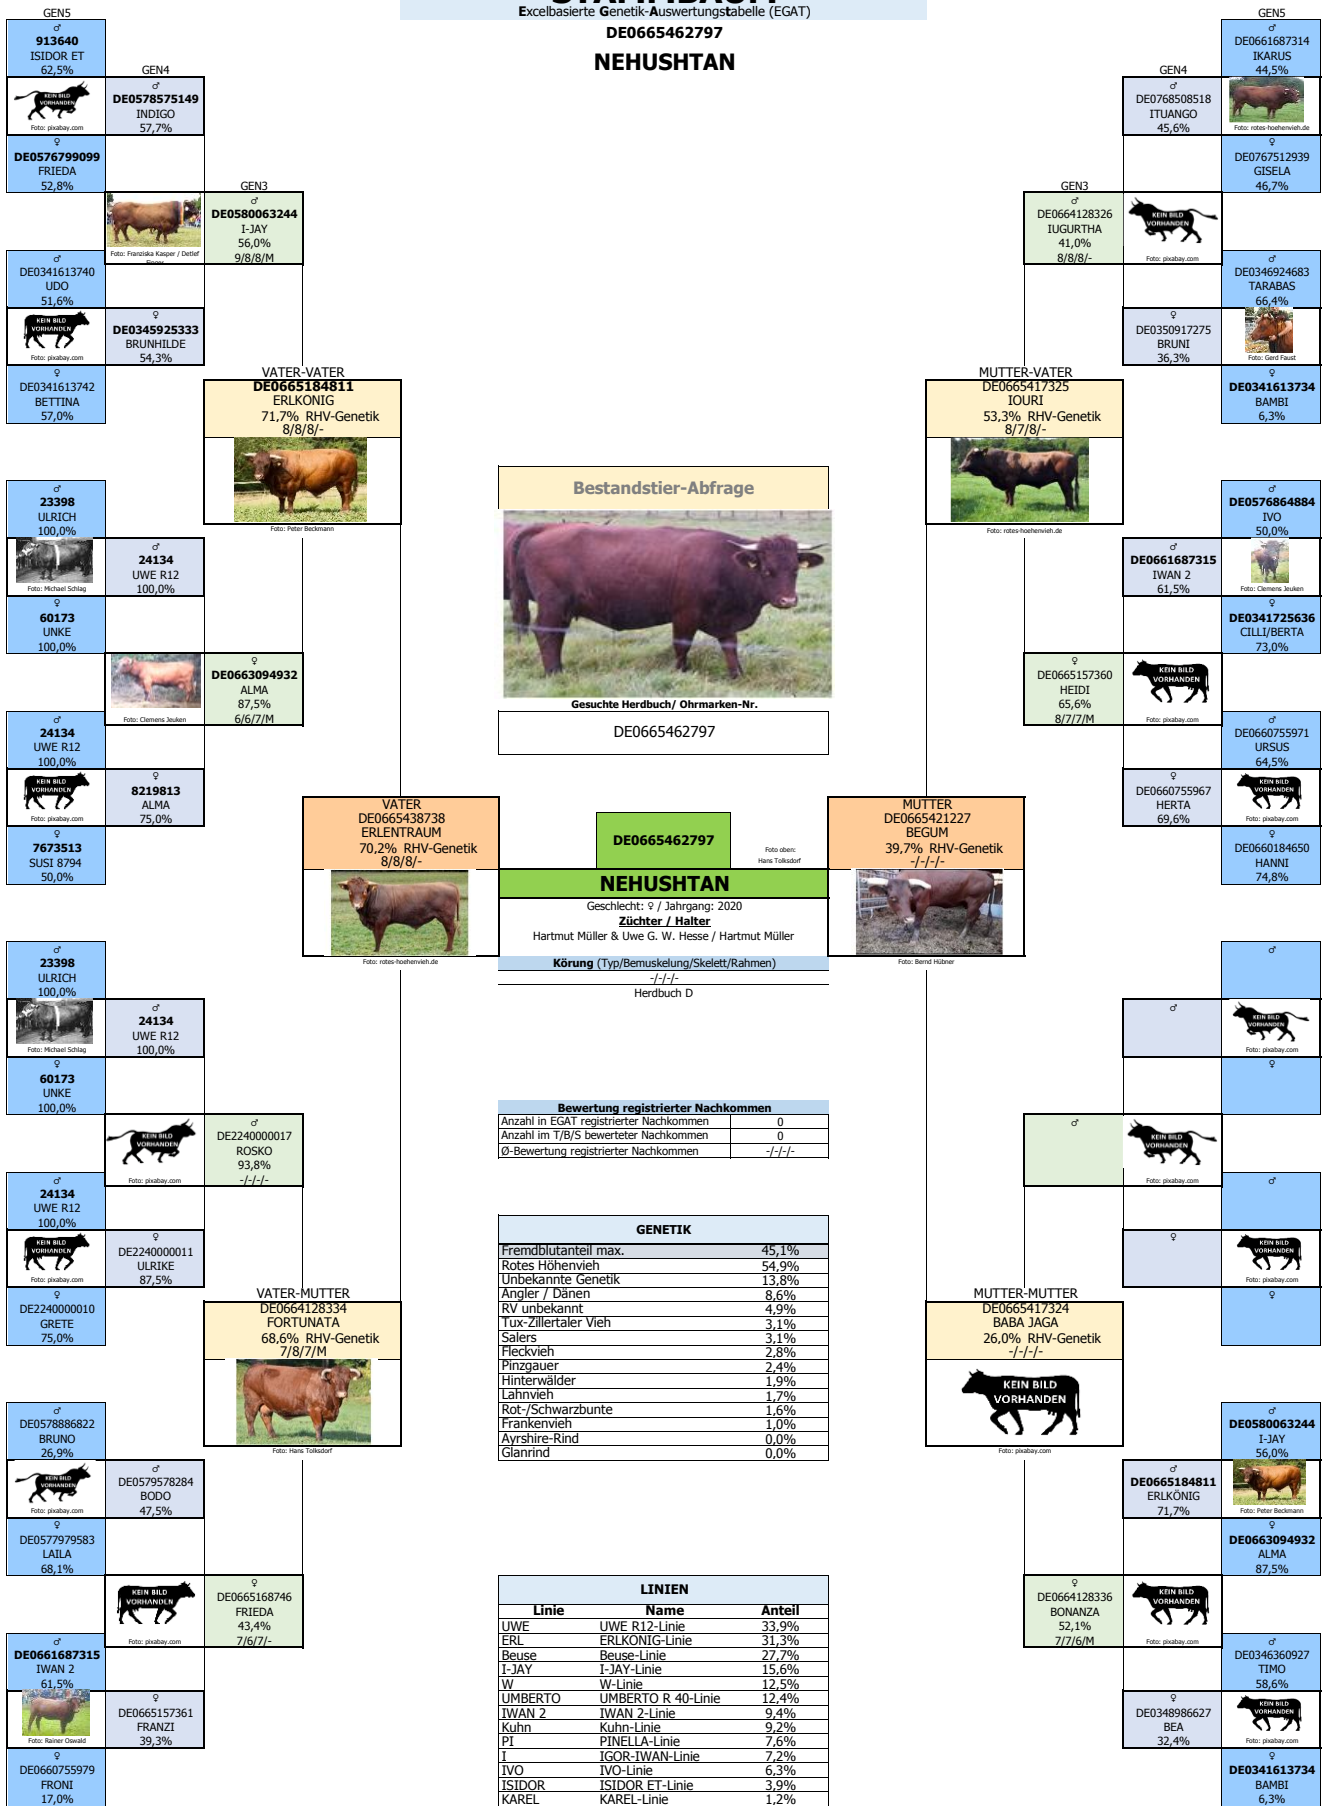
Excelbasierte Genetik-Auswertungstabelle (EGAT)
DE0665462797
NEHUSHTAN

GEN5
♂
913640
ISIDOR ET
62,5%

GEN4
KEIN BILD VORHANDEN
Foto: pixabay.com
♂
DE0578575149
INDIGO
57,7%

♀
DE0576799099
FRIEDA
52,8%

GEN3
Foto: Franziska Kasper / Detlef
♂
DE0580063244
I-JAY
56,0%
9/8/8/M

♂
DE0341613740
UDO
51,6%

KEIN BILD VORHANDEN
Foto: pixabay.com
♀
DE0345925333
BRUNHILDE
54,3%

♀
DE0341613742
BETTINA
57,0%

VATER-VATER
DE0665184811
ERLKONIG
71,7% RHV-Genetik
8/8/8/-
Foto: Peter Beckmann

♂
23398
ULRICH
100,0%

Foto: Michael Schlag
♂
24134
UWE R12
100,0%

♀
60173
UNKE
100,0%

Foto: Clemens Jeuken
♀
DE0663094932
ALMA
87,5%
6/6/7/M

♂
24134
UWE R12
100,0%

KEIN BILD VORHANDEN
Foto: pixabay.com
♀
8219813
ALMA
75,0%

♀
7673513
SUSI 8794
50,0%

VATER
DE0665438738
ERLENTRAUM
70,2% RHV-Genetik
8/8/8/-
Foto: rotes-hoehenvieh.de

♂
23398
ULRICH
100,0%

Foto: Michael Schlag
♂
24134
UWE R12
100,0%

♀
60173
UNKE
100,0%

KEIN BILD VORHANDEN
Foto: pixabay.com
♂
DE2240000017
ROSKO
93,8%
-/-/-/-

♂
24134
UWE R12
100,0%

KEIN BILD VORHANDEN
Foto: pixabay.com
♀
DE2240000011
ULRIKE
87,5%

♀
DE2240000010
GRETE
75,0%

VATER-MUTTER
DE0664128334
FORTUNATA
68,6% RHV-Genetik
7/8/7/M
Foto: Hans Tolksdorf

♂
DE0578886822
BRUNO
26,9%

KEIN BILD VORHANDEN
Foto: pixabay.com
♂
DE0579578284
BODO
47,5%

♀
DE0577979583
LAILA
68,1%

KEIN BILD VORHANDEN
Foto: pixabay.com
♀
DE0665168746
FRIEDA
43,4%
7/6/7/-

♂
DE0661687315
IWAN 2
61,5%

Foto: Rainer Oswald
♀
DE0665157361
FRANZI
39,3%

♀
DE0660755979
FRONI
17,0%

Bestandstier-Abfrage
Gesuchte Herdbuch/ Ohrmarken-Nr.
DE0665462797

DE0665462797
Foto oben: Hans Tolksdorf
NEHUSHTAN
Geschlecht: ♀ / Jahrgang: 2020
Züchter / Halter
Hartmut Müller & Uwe G. W. Hesse / Hartmut Müller
Körung (Typ/Bemuskelung/Skelett/Rahmen)
-/-/-/-
Herdbuch D

Bewertung registrierter Nachkommen
| Anzahl in EGAT registrierter Nachkommen | 0 |
|---|---|
| Anzahl im T/B/S bewerteter Nachkommen | 0 |
| Ø-Bewertung registrierter Nachkommen | -/-/-/- |

GENETIK
| Fremdblutanteil max. | 45,1% |
|---|---|
| Rotes Höhenvieh | 54,9% |
| Unbekannte Genetik | 13,8% |
| Angler / Dänen | 8,6% |
| RV unbekannt | 4,9% |
| Tux-Zillertaler Vieh | 3,1% |
| Salers | 3,1% |
| Fleckvieh | 2,8% |
| Pinzgauer | 2,4% |
| Hinterwälder | 1,9% |
| Lahnvieh | 1,7% |
| Rot-/Schwarzbunte | 1,6% |
| Frankenvieh | 1,0% |
| Ayrshire-Rind | 0,0% |
| Glanrind | 0,0% |

LINIEN
| Linie | Name | Anteil |
|---|---|---|
| UWE | UWE R12-Linie | 33,9% |
| ERL | ERLKONIG-Linie | 31,3% |
| Beuse | Beuse-Linie | 27,7% |
| I-JAY | I-JAY-Linie | 15,6% |
| W | W-Linie | 12,5% |
| UMBERTO | UMBERTO R 40-Linie | 12,4% |
| IWAN 2 | IWAN 2-Linie | 9,4% |
| Kuhn | Kuhn-Linie | 9,2% |
| PI | PINELLA-Linie | 7,6% |
| I | IGOR-IWAN-Linie | 7,2% |
| IVO | IVO-Linie | 6,3% |
| ISIDOR | ISIDOR ET-Linie | 3,9% |
| KAREL | KAREL-Linie | 1,2% |

GEN5
♂
DE0661687314
IKARUS
44,5%

GEN4
♂
DE0768508518
ITUANGO
45,6%
Foto: rotes-hoehenvieh.de

♀
DE0767512939
GISELA
46,7%

GEN3
♂
DE0664128326
IUGURTHA
41,0%
8/8/8/-
KEIN BILD VORHANDEN
Foto: pixabay.com

♂
DE0346924683
TARABAS
66,4%

♀
DE0350917275
BRUNI
36,3%
Foto: Gerd Faust

♀
DE0341613734
BAMBI
6,3%

MUTTER-VATER
DE0665417325
IOURI
53,3% RHV-Genetik
8/7/8/-
Foto: rotes-hoehenvieh.de

♂
DE0576864884
IVO
50,0%

♂
DE0661687315
IWAN 2
61,5%
Foto: Clemens Jeuken

♀
DE0341725636
CILLI/BERTA
73,0%

♀
DE0665157360
HEIDI
65,6%
8/7/7/M
KEIN BILD VORHANDEN
Foto: pixabay.com

♂
DE0660755971
URSUS
64,5%

♀
DE0660755967
HERTA
69,6%
KEIN BILD VORHANDEN
Foto: pixabay.com

♀
DE0660184650
HANNI
74,8%

MUTTER
DE0665421227
BEGUM
39,7% RHV-Genetik
-/-/-/-
Foto: Bernd Hübner

♂

♂
KEIN BILD VORHANDEN
Foto: pixabay.com

♀

♂
KEIN BILD VORHANDEN
Foto: pixabay.com

♀
KEIN BILD VORHANDEN
Foto: pixabay.com

♀

MUTTER-MUTTER
DE0665417324
BABA JAGA
26,0% RHV-Genetik
-/-/-/-
KEIN BILD VORHANDEN
Foto: pixabay.com

♂
DE0580063244
I-JAY
56,0%

♂
DE0665184811
ERLKÖNIG
71,7%
Foto: Peter Beckmann

♀
DE0663094932
ALMA
87,5%

♀
DE0664128336
BONANZA
52,1%
7/7/6/M
KEIN BILD VORHANDEN
Foto: pixabay.com

♂
DE0346360927
TIMO
58,6%

♀
DE0348986627
BEA
32,4%
KEIN BILD VORHANDEN
Foto: pixabay.com

♀
DE0341613734
BAMBI
6,3%